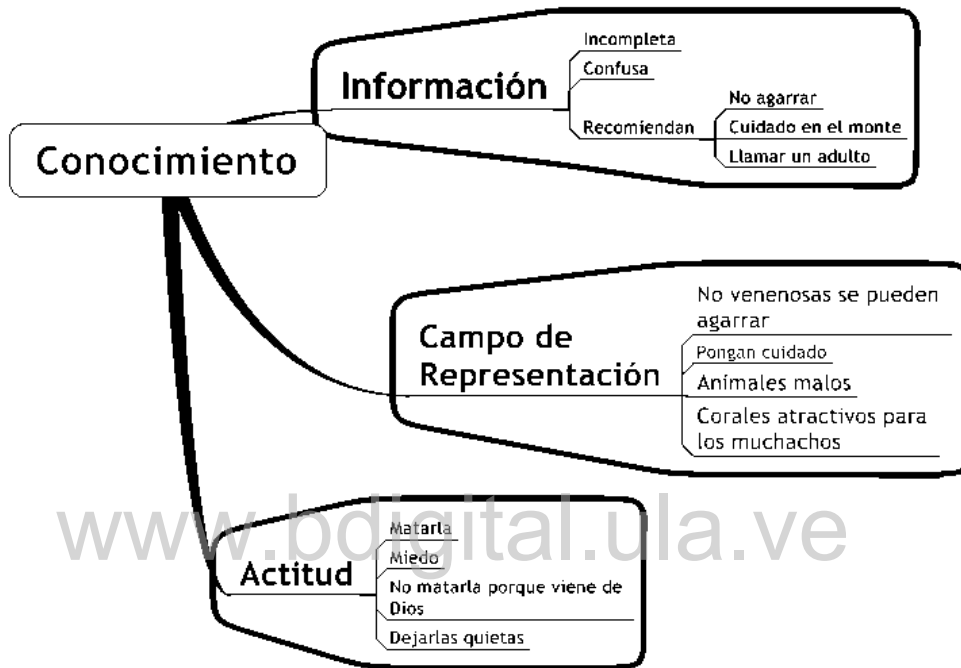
Conocimiento

Información
Incompleta
Confusa
Recomiendan
No agarrar
Cuidado en el monte
Llamar un adulto

Campo de Representación
No venenosas se pueden agarrar
Pongan cuidado
Animales malos
Corales atractivos para los muchachos

Actitud
Matarla
Miedo
No matarla porque viene de Dios
Dejarlas quietas

www.bdigital.ula.ve